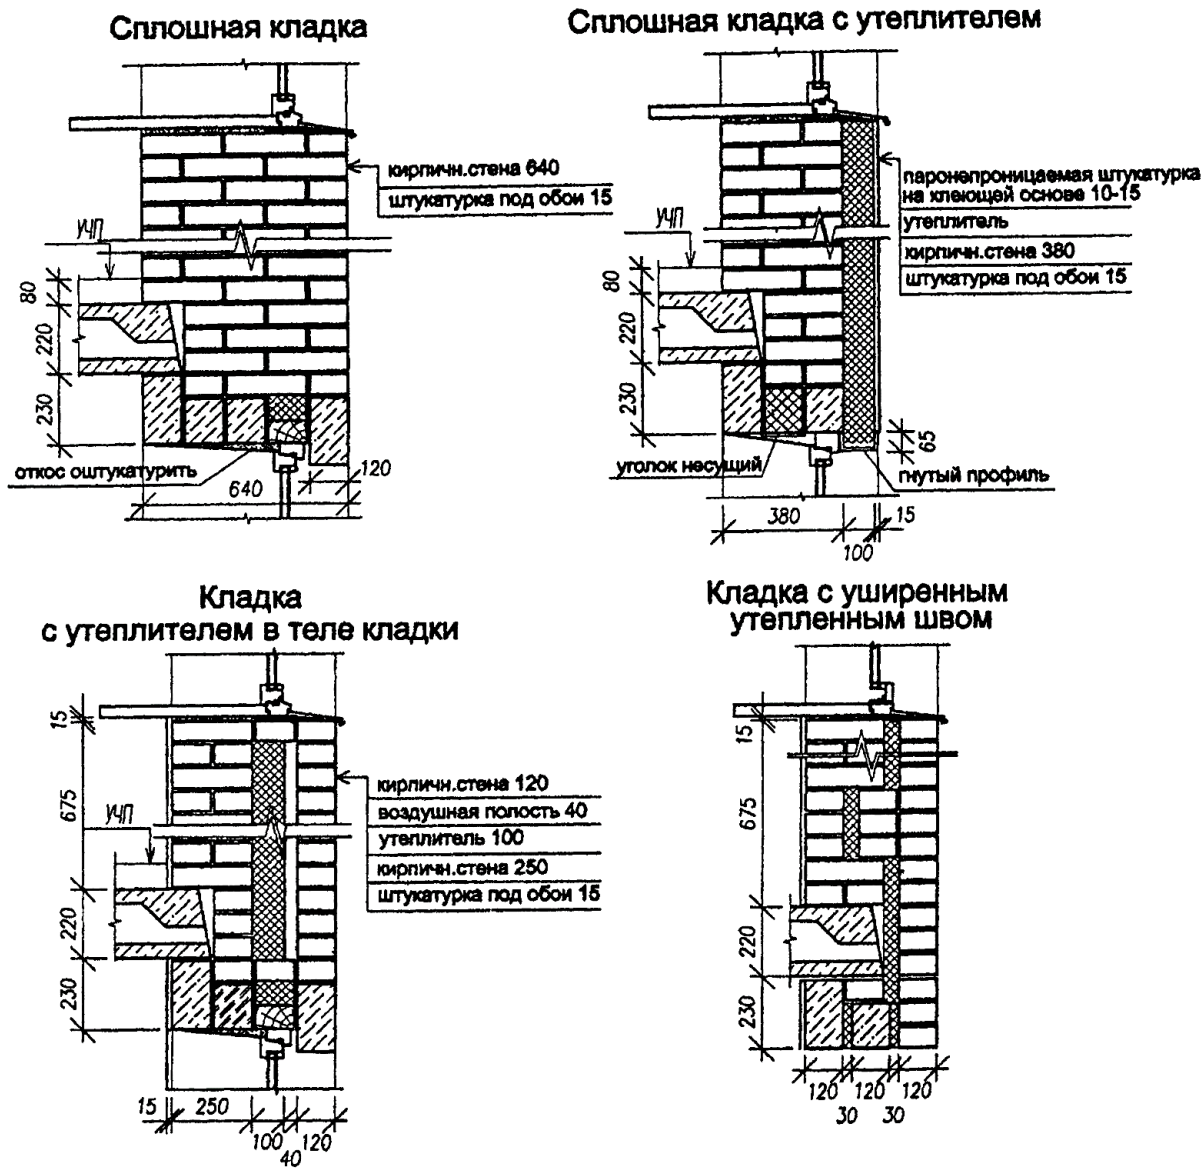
Сплошная кладка

кирпичн.стена 640
штукатурка под обои 15

УЧП

80
220
230

откос оштукатурить

640
120

Сплошная кладка с утеплителем

паронепроницаемая штукатурка на клеющей основе 10-15
утеплитель
кирпичн.стена 380
штукатурка под обои 15

УЧП

80
220
230

65

уголок несущий
гнутый профиль

380
15
100

Кладка с утеплителем в теле кладки

15
675

УЧП

кирпичн.стена 120
воздушная полость 40
утеплитель 100
кирпичн.стена 250
штукатурка под обои 15

220
230

15
250
100
40
120

Кладка с уширенным утепленным швом

15
675
220
230

120
120
120
30
30